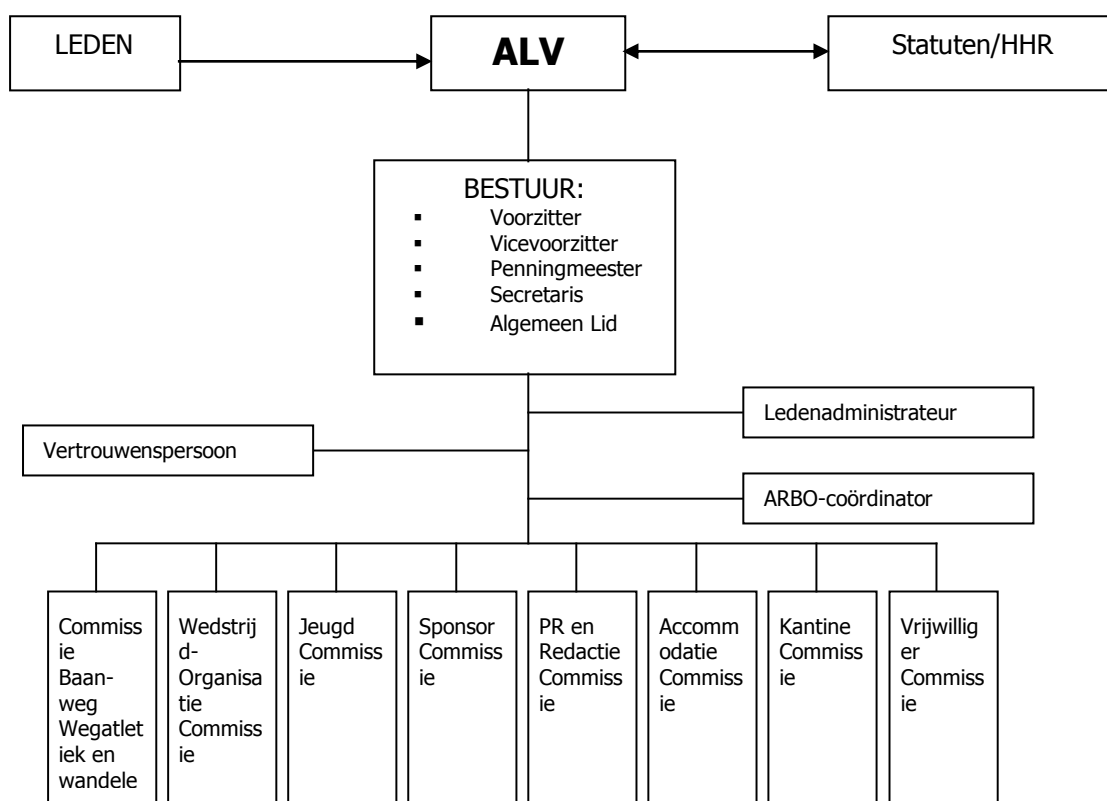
LEDEN

ALV

Statuten/HHR

BESTUUR:
- Voorzitter
- Vicevoorzitter
- Penningmeester
- Secretaris
- Algemeen Lid

Ledenadministrateur

Vertrouwenspersoon

ARBO-coördinator

Commissie Baan-weg Wegatletiek en wandele

Wedstrijd-Organisatie Commissie

Jeugd Commissie

Sponsor Commissie

PR en Redactie Commissie

Accommodatie Commissie

Kantine Commissie

Vrijwilliger Commissie